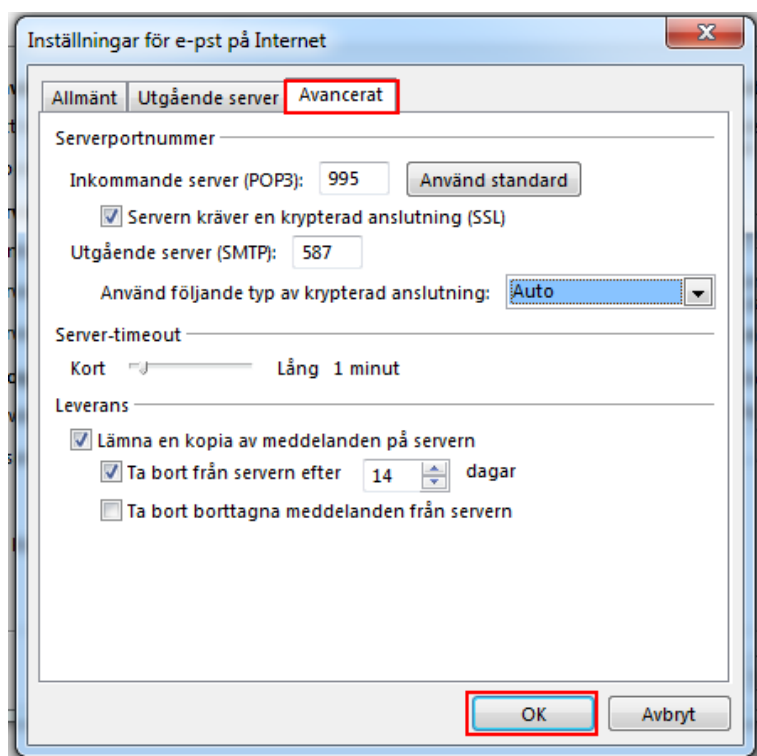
Inställningar för e-pst på Internet

Allmänt Utgående server Avancerat

Serverportnummer

Inkommande server (POP3): 995 Använd standard

Servern kräver en krypterad anslutning (SSL)

Utgående server (SMTP): 587

Använd följande typ av krypterad anslutning: Auto

Server-timeout

Kort Lång 1 minut

Leverans

Lämna en kopia av meddelanden på servern

Ta bort från servern efter 14 dagar

Ta bort borttagna meddelanden från servern

OK Avbryt